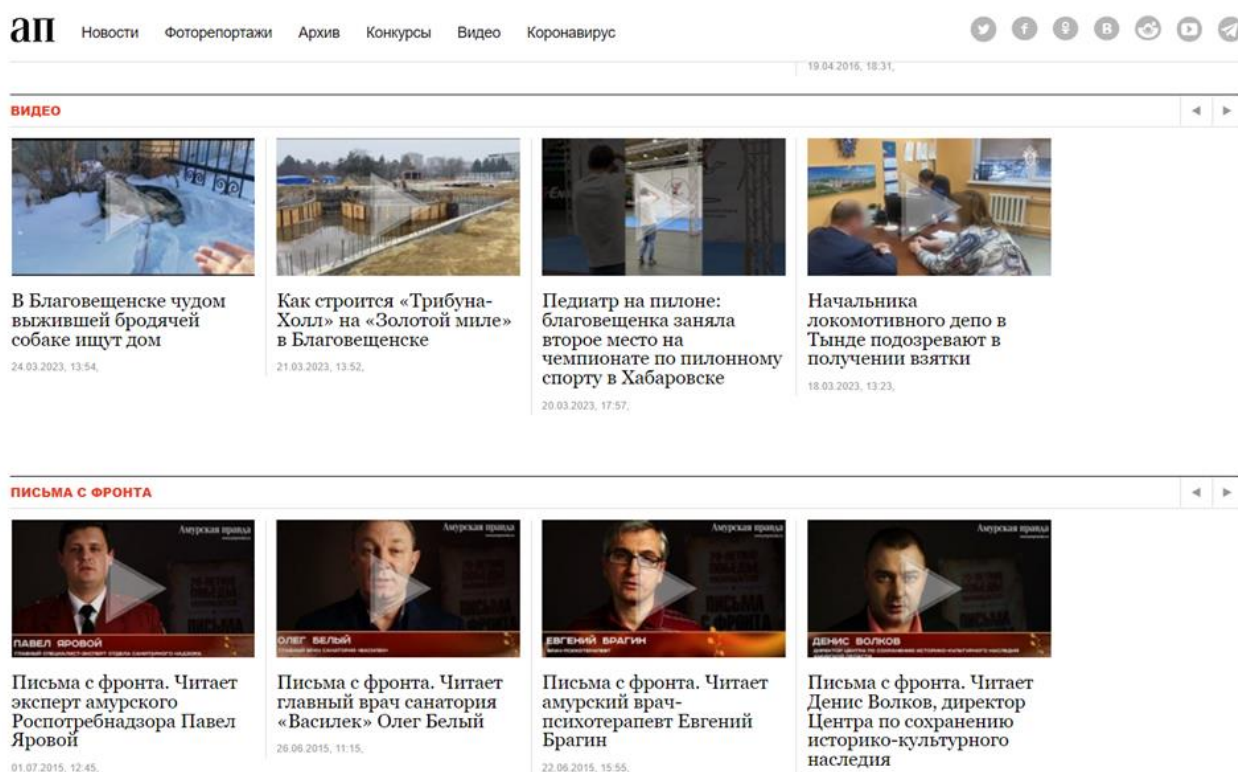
ап Новости Фоторепортажи Архив Конкурсы Видео Коронавирус

19.04.2016, 18:31,

ВИДЕО

В Благовещенске чудом выжившей бродячей собаке ищут дом
24.03.2023, 13:54,

Как строится «Трибуна-Холл» на «Золотой миле» в Благовещенске
21.03.2023, 13:52,

Педиатр на пилоне: благовещенка заняла второе место на чемпионате по пилонному спорту в Хабаровске
20.03.2023, 17:57,

Начальника локомотивного депо в Тынде подозревают в получении взятки
18.03.2023, 13:23,

ПИСЬМА С ФРОНТА

Амурская правда
ПАВЕЛ ЯРОВОЙ
Письма с фронта. Читает эксперт амурского Роспотребнадзора Павел Яровой
01.07.2015, 12:45,

Амурская правда
ОЛЕГ БЕЛЫЙ
Письма с фронта. Читает главный врач санатория «Василек» Олег Белый
26.06.2015, 11:15,

Амурская правда
ЕВГЕНИЙ БРАГИН
Письма с фронта. Читает амурский врач-психотерапевт Евгений Брагин
22.06.2015, 15:55,

Амурская правда
ДЕНИС ВОЛКОВ
Письма с фронта. Читает Денис Волков, директор Центра по сохранению историко-культурного наследия